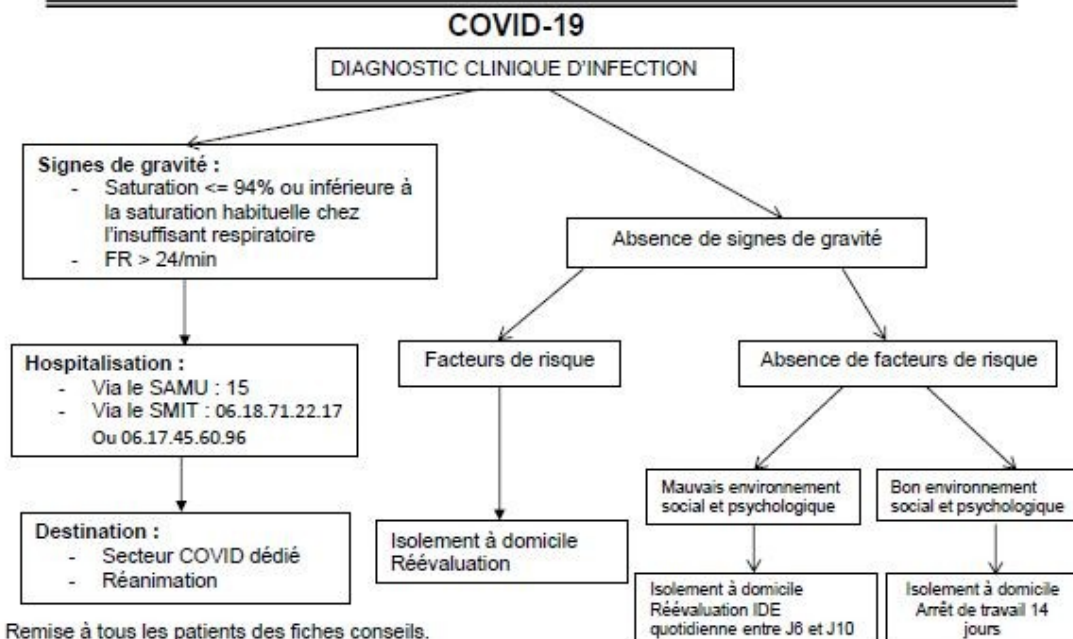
COVID-19

DIAGNOSTIC CLINIQUE D'INFECTION

Signes de gravité :
- Saturation <= 94% ou inférieure à la saturation habituelle chez l'insuffisant respiratoire
- FR > 24/min

Hospitalisation :
- Via le SAMU : 15
- Via le SMIT : 06.18.71.22.17 Ou 06.17.45.60.96

Destination :
- Secteur COVID dédié
- Réanimation

Absence de signes de gravité

Facteurs de risque

Isolement à domicile
Réévaluation

Absence de facteurs de risque

Mauvais environnement social et psychologique

Isolement à domicile
Réévaluation IDE quotidienne entre J6 et J10

Bon environnement social et psychologique

Isolement à domicile
Arrêt de travail 14 jours

Remise à tous les patients des fiches conseils.